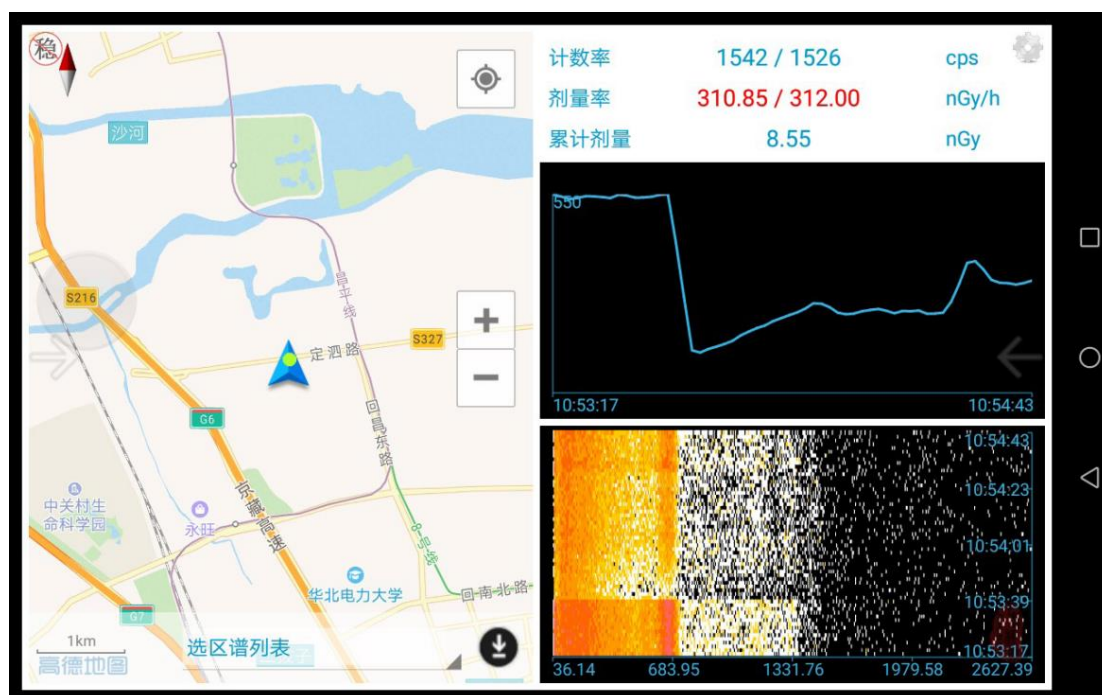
稳

沙河

S216

昌平线

S327

定泗路

G6

回昌东路

京藏高速

中关村生命科学园

永旺

8号线

华北电力大学

回南北路

G7

1km

高德地图

选区谱列表

计数率 1542 / 1526 cps

剂量率 310.85 / 312.00 nGy/h

累计剂量 8.55 nGy

550

10:53:17

10:54:43

10:54:43

10:54:23

10:54:01

10:53:39

10:53:17

36.14

683.95

1331.76

1979.58

2627.39